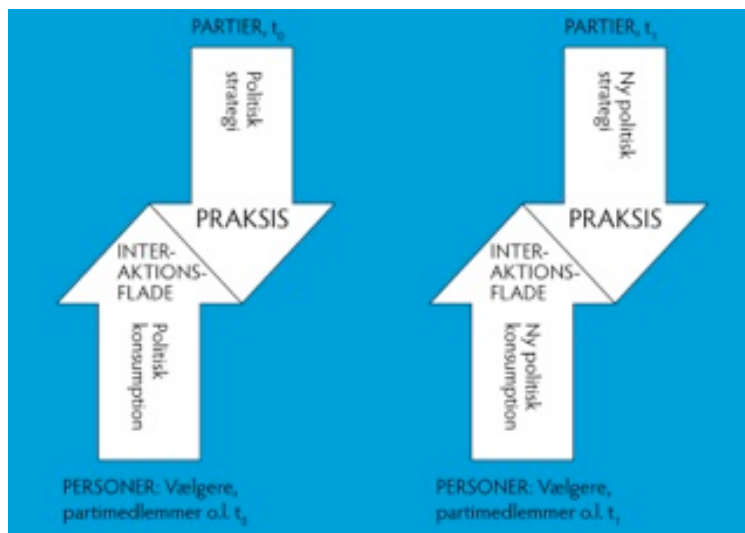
PARTIER, $t_0$

Politisk strategi

PRAKSIS

INTER-AKTIONS-FLADE

Politisk konsumption

PERSONER: Vælgere, partimedlemmer o.l. $t_0$

PARTIER, $t_1$

Ny politisk strategi

PRAKSIS

INTER-AKTIONS-FLADE

Ny politisk konsumption

PERSONER: Vælgere, partimedlemmer o.l. $t_1$